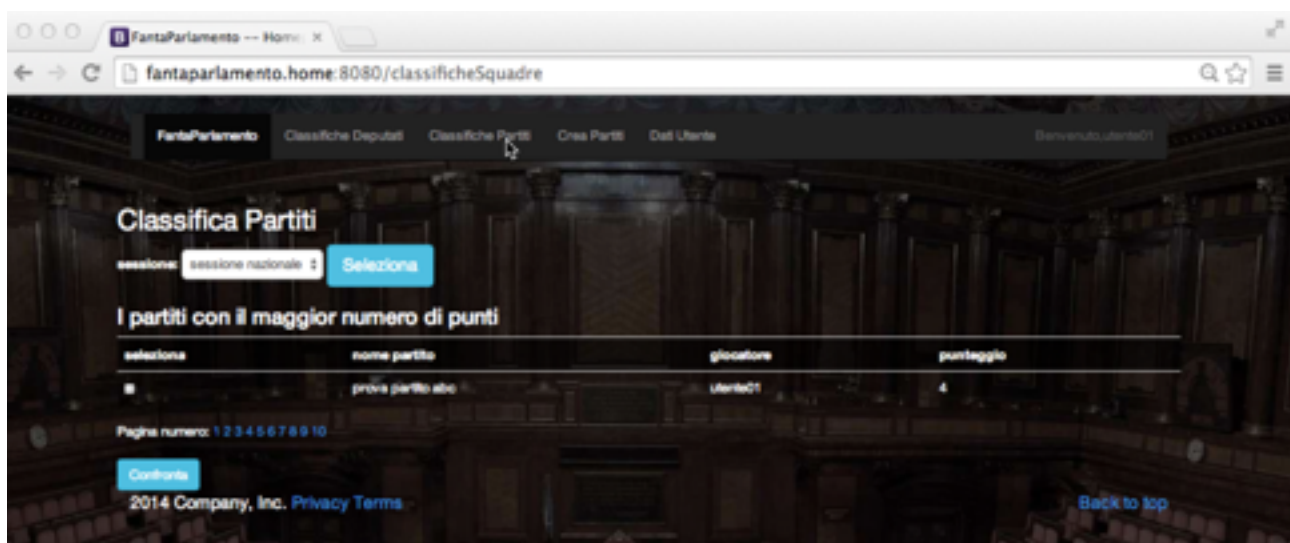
FantaParlamento -- Home ×

fantaparlamento.home:8080/classificheSquadre

FantaParlamento Classifiche Deputati Classifiche Partiti Crea Partiti Dati Utente Benvenuto,utente01

Classifica Partiti

sessione: sessione nazionale Seleziona

I partiti con il maggior numero di punti

| seleziona | nome partito | giocatore | punteggio |
|---|---|---|---|
| | prova partito abc | utente01 | 4 |

Pagina numero: 1 2 3 4 5 6 7 8 9 10

Confronta

2014 Company, Inc. Privacy Terms

Back to top